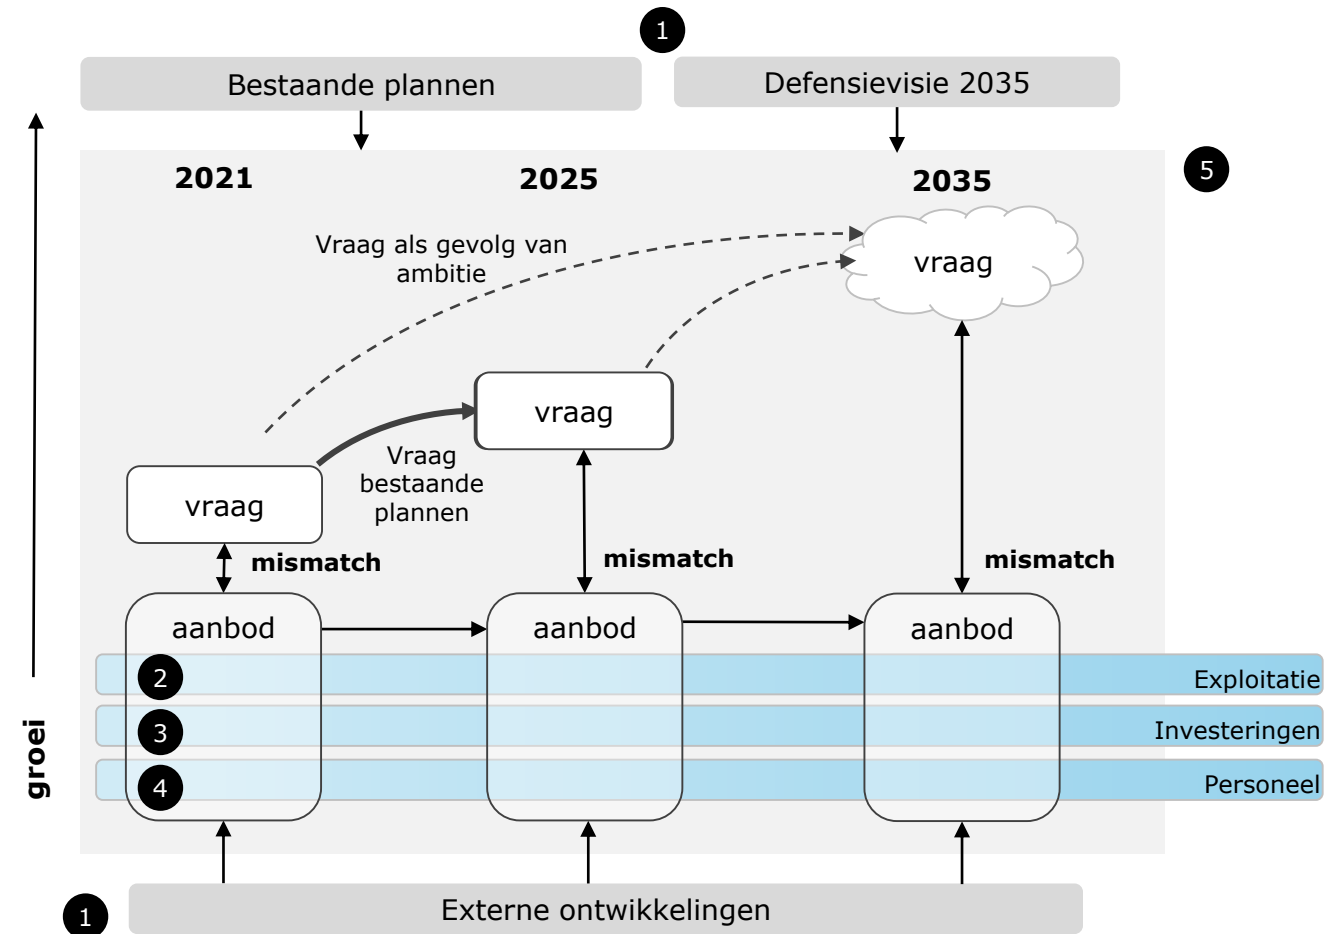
1

Bestaande plannen

Defensievisie 2035

2021

2025

2035

5

Vraag als gevolg van ambitie

vraag

vraag

vraag

Vraag bestaande plannen

mismatch

mismatch

mismatch

aanbod

aanbod

aanbod

2

Exploitatie

3

Investeringen

4

Personeel

groei

1

Externe ontwikkelingen